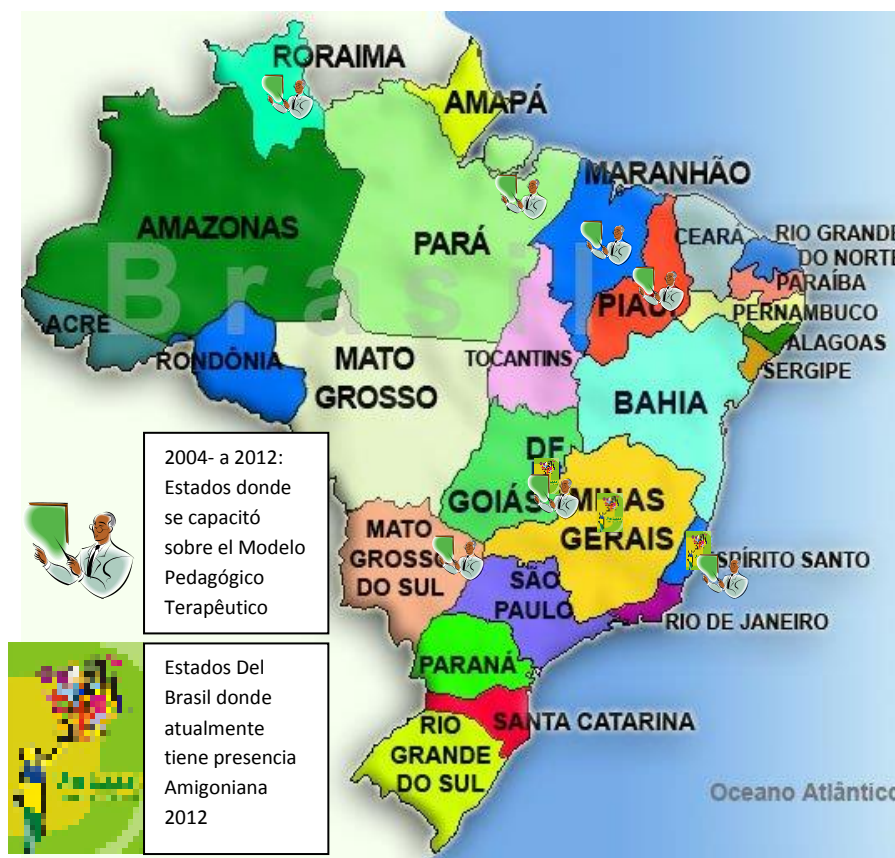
RORAIMA
AMAPÁ
MARANHÃO
AMAZONAS
PARÁ
CEARÁ
RIO GRANDE DO NORTE
PARAÍBA
Brasil
PIAUÍ
PERNAMBUCO
ACRE
ALAGOAS
RONDÔNIA
MATO GROSSO
TOCANTINS
SERGIPE
BAHIA
DF
GOIÁS
MINAS GERAIS
MATO GROSSO DO SUL
ESPÍRITO SANTO
SÃO PAULO
RIO DE JANEIRO
PARANÁ
SANTA CATARINA
RIO GRANDE DO SUL
Oceano Atlântico

2004- a 2012: Estados donde se capacitó sobre el Modelo Pedagógico Terapêutico

Estados Del Brasil donde atualmente tiene presencia Amigoniana 2012